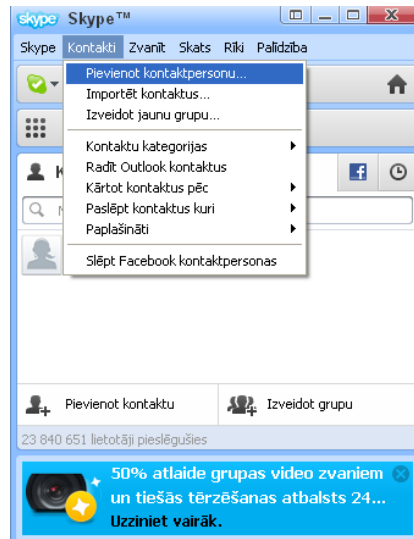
skype Skype™

Skype Kontakti Zvanīt Skats Rīki Palīdzība

Pievienot kontaktpersonu...
Importēt kontaktus...
Izveidot jaunu grupu...
Kontaktu kategorijas
Radīt Outlook kontaktus
Kārtot kontaktus pēc
Paslēpt kontaktus kuri
Paplašināti
Slēpt Facebook kontaktpersonas

K

Pievienot kontaktu
Izveidot grupu

23 840 651 lietotāji pieslēgušies

50% atlaide grupas video zvaniem un tiešās tērzēšanas atbalsts 24...
Uzziniet vairāk.